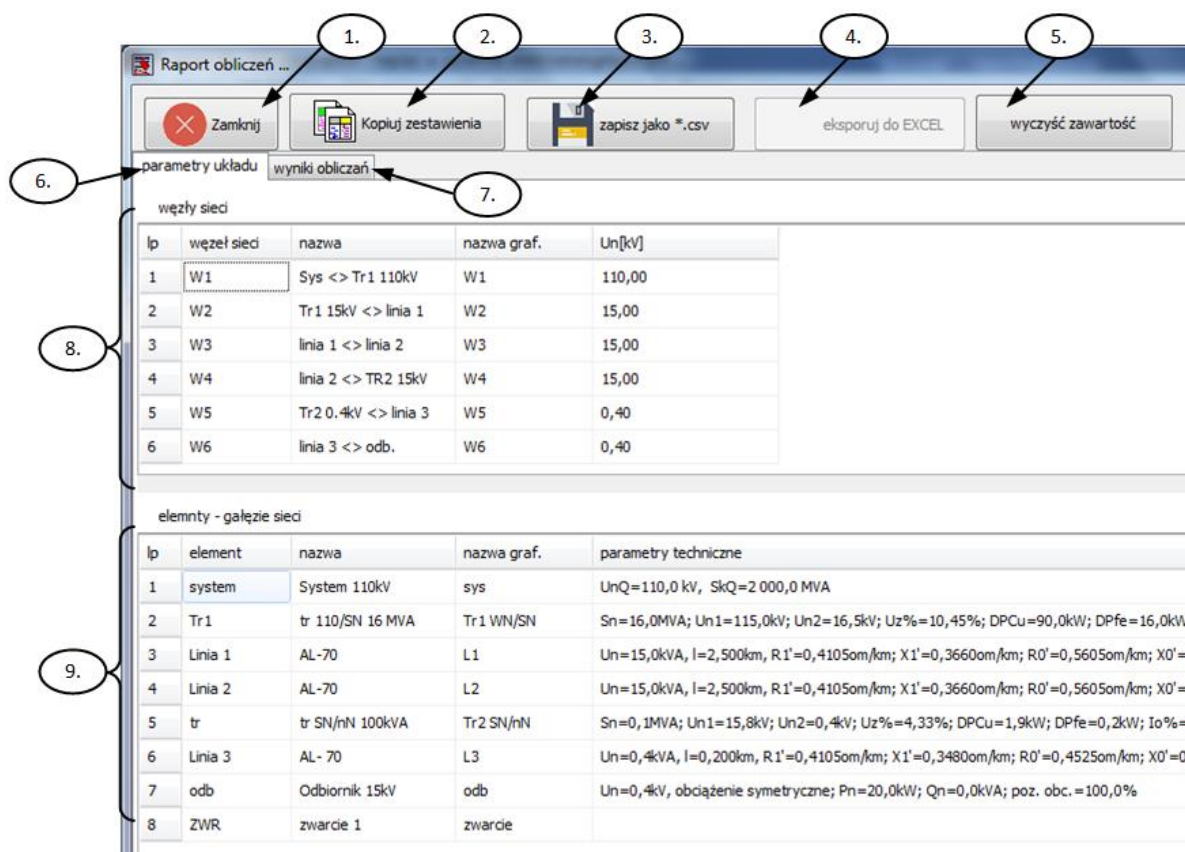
Raport obliczeń ...

1.
2.
3.
4.
5.

Zamknij
Kopiuj zestawienia
zapisz jako *.csv
eksporuj do EXCEL
wyczyść zawartość

6.
parametry układu
wyniki obliczań
7.

węzły sieci

8.

| lp | węzeł sieci | nazwa | nazwa graf. | Un[kV] |
|---|---|---|---|---|
| 1 | W1 | Sys <> Tr1 110kV | W1 | 110,00 |
| 2 | W2 | Tr1 15kV <> linia 1 | W2 | 15,00 |
| 3 | W3 | linia 1 <> linia 2 | W3 | 15,00 |
| 4 | W4 | linia 2 <> TR2 15kV | W4 | 15,00 |
| 5 | W5 | Tr2 0.4kV <> linia 3 | W5 | 0,40 |
| 6 | W6 | linia 3 <> odb. | W6 | 0,40 |

elemnty - gałęzie sieci

9.

| lp | element | nazwa | nazwa graf. | parametry techniczne |
|---|---|---|---|---|
| 1 | system | System 110kV | sys | UnQ=110,0 kV, SkQ=2 000,0 MVA |
| 2 | Tr1 | tr 110/SN 16 MVA | Tr1 WN/SN | Sn=16,0MVA; Un1=115,0kV; Un2=16,5kV; Uz%=10,45%; DPCu=90,0kW; DPfe=16,0kW |
| 3 | Linia 1 | AL-70 | L1 | Un=15,0kVA, l=2,500km, R1'=0,4105om/km; X1'=0,3660om/km; R0'=0,5605om/km; X0'= |
| 4 | Linia 2 | AL-70 | L2 | Un=15,0kVA, l=2,500km, R1'=0,4105om/km; X1'=0,3660om/km; R0'=0,5605om/km; X0'= |
| 5 | tr | tr SN/nN 100kVA | Tr2 SN/nN | Sn=0,1MVA; Un1=15,8kV; Un2=0,4kV; Uz%=4,33%; DPCu=1,9kW; DPfe=0,2kW; Io%= |
| 6 | Linia 3 | AL- 70 | L3 | Un=0,4kVA, l=0,200km, R1'=0,4105om/km; X1'=0,3480om/km; R0'=0,4525om/km; X0'=0 |
| 7 | odb | Odbiornik 15kV | odb | Un=0,4kV, obciążenie symetryczne; Pn=20,0kW; Qn=0,0kVA; poz. obc.=100,0% |
| 8 | ZWR | zwarcie 1 | zwarcie | |